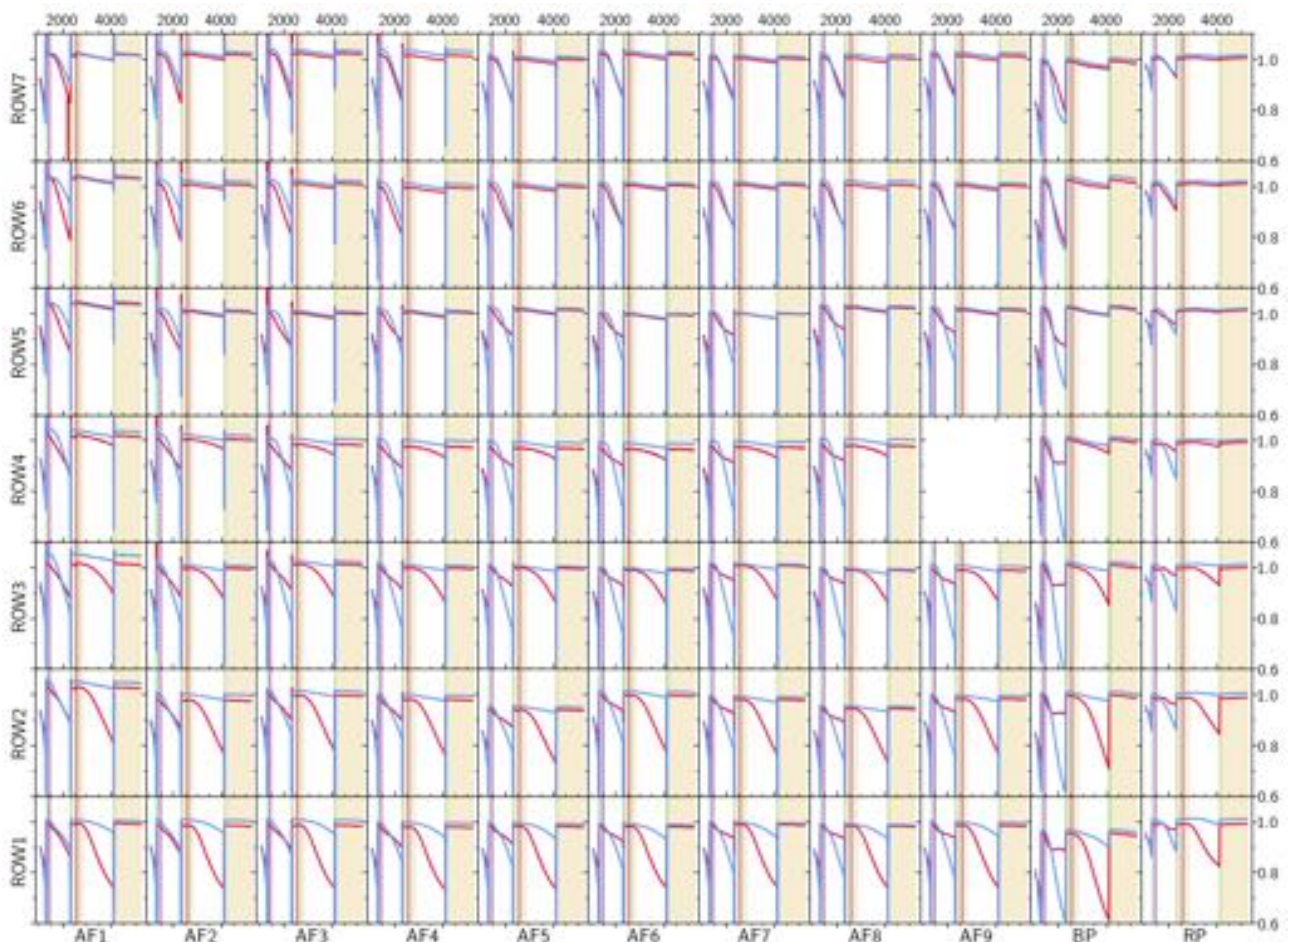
2000 4000 2000 4000 2000 4000 2000 4000 2000 4000 2000 4000 2000 4000 2000 4000 2000 4000 2000 4000 2000 4000

ROW7
1.0
0.8
0.6

ROW6
1.0
0.8
0.6

ROW5
1.0
0.8
0.6

ROW4
1.0
0.8
0.6

ROW3
1.0
0.8
0.6

ROW2
1.0
0.8
0.6

ROW1
1.0
0.8
0.6

AF1 AF2 AF3 AF4 AF5 AF6 AF7 AF8 AF9 BP RP